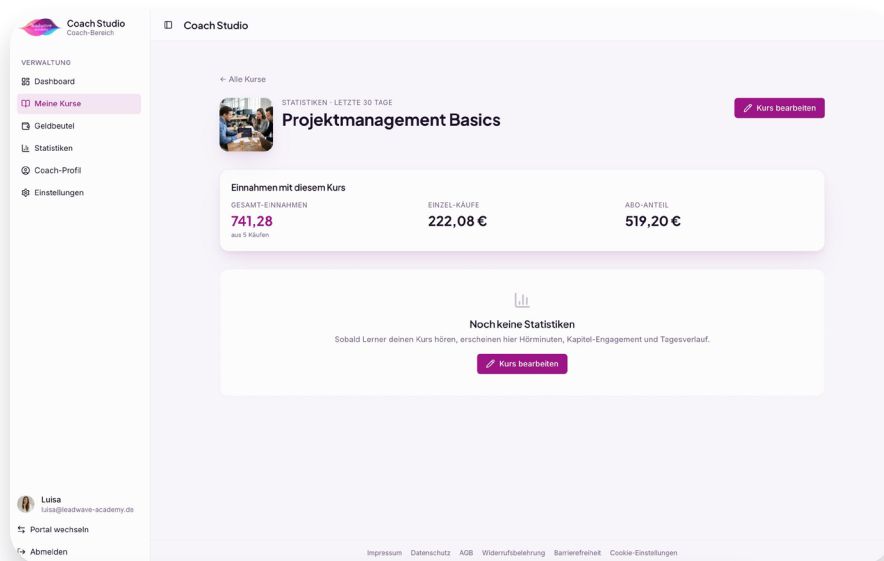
Coach Studio
Coach-Bereich

Coach Studio

VERWALTUNG
Dashboard
Meine Kurse
Geldbeutel
Statistiken
Coach-Profil
Einstellungen

← Alle Kurse

STATISTIKEN · LETZTE 30 TAGE
Projektmanagement Basics

Kurs bearbeiten

Einnahmen mit diesem Kurs

| GESAMT-EINNAHMEN | EINZEL-KÄUFE | ABO-ANTEIL |
|---|---|---|
| 741,28 | 222,08 € | 519,20 € |
| aus 5 Käufen | | |

Noch keine Statistiken
Sobald Lerner deinen Kurs hören, erscheinen hier Hörminuten, Kapitel-Engagement und Tagesverlauf.

Kurs bearbeiten

Luisa
luisa@leadwave-academy.de
Portal wechseln
Abmelden

Impressum Datenschutz AGB Widerrufsbelehrung Barrierefreiheit Cookie-Einstellungen